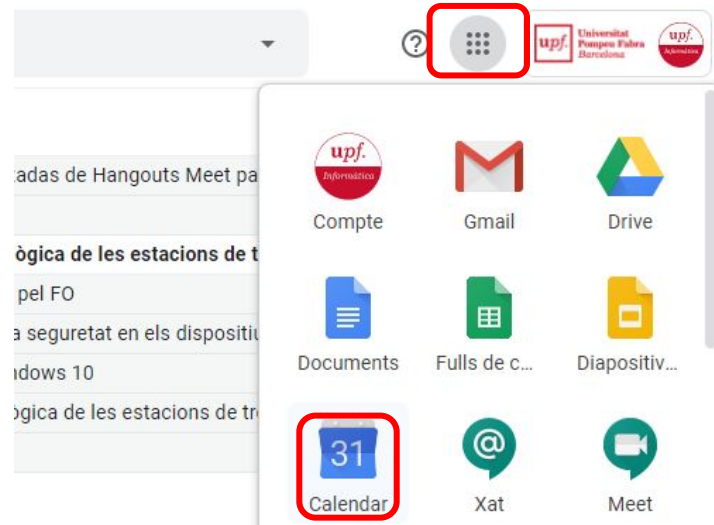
upf. Universitat Pompeu Fabra Barcelona

upf. Informàtica

cadas de Hangouts Meet pa

ògica de les estacions de t

pel FO

a seguretat en els dispositiu

ndows 10

ògica de les estacions de tr

upf. Informàtica
Compte

Gmail

Drive

Documents

Fulls de c...

Diapositiv...

31
Calendar

Xat

Meet